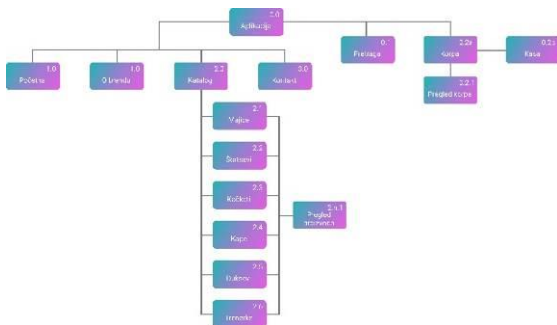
0.0
Aplikacija

1.0
Početna

1.0
O brendu

2.2
Katalog

3.0
Kontakt

0.1
Pretraga

0.2
Korpa

0.2.1
Kasa

2.2.1
Pregled korpe

2.1
Majice

2.5
Šortsevi

2.3
Kačketi

2.4
Kape

2.5
Duksevi

2.6
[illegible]

2.x.1
Pregled proizvoda